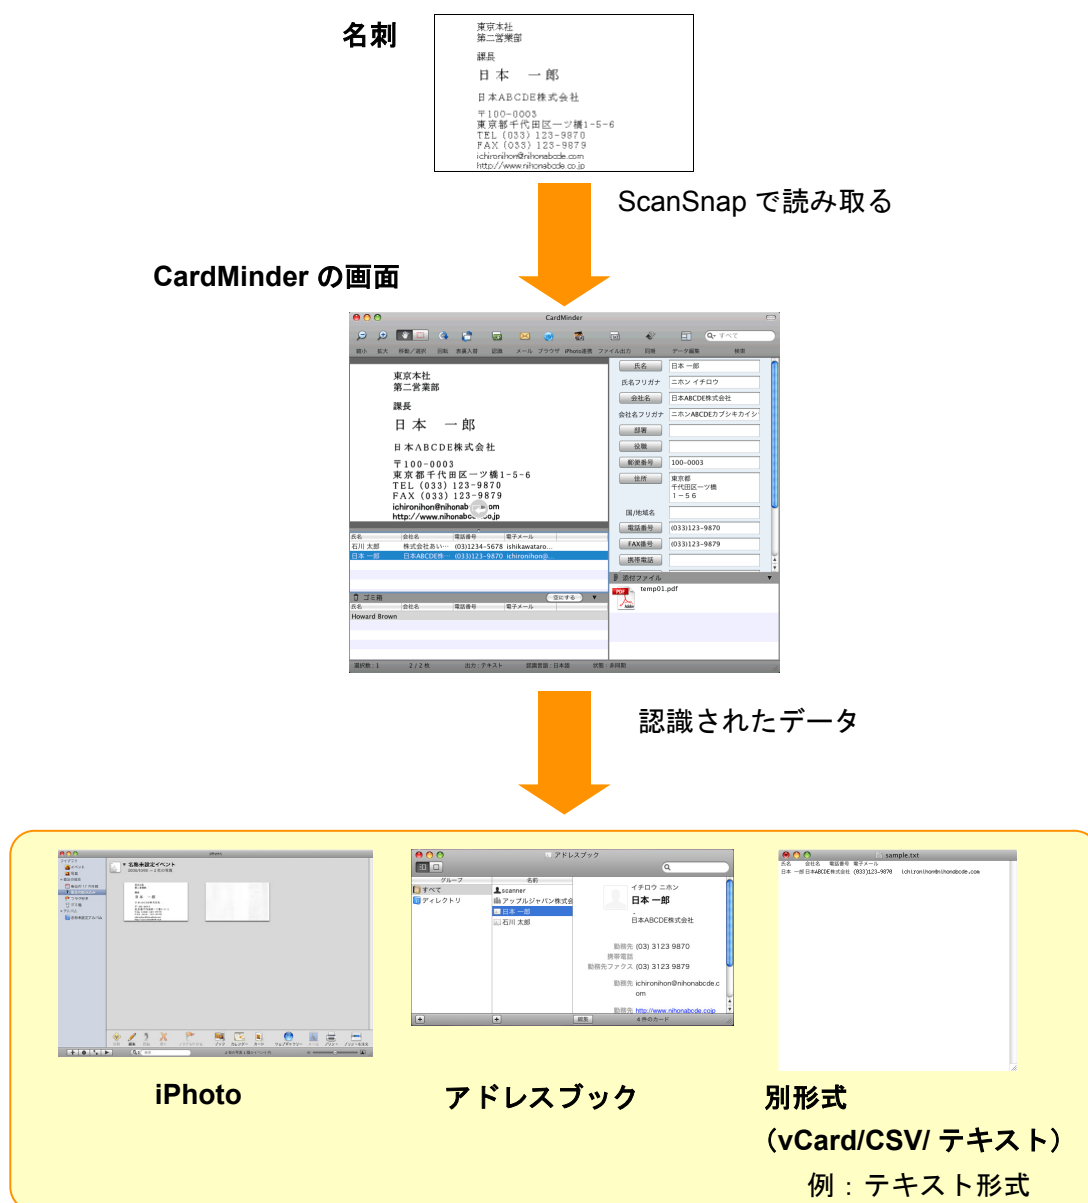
名刺

東京本社
第二営業部
課長
日本 一郎
日本ABCDE株式会社
〒100-0003
東京都千代田区一ツ橋1-5-6
TEL (033) 123-9870
FAX (033) 123-9879
ichironihon@nihonabcde.com
http://www.nihonabcde.co.jp

ScanSnap で読み取る

CardMinder の画面

CardMinder

東京本社
第二営業部
課長
日本 一郎
日本ABCDE株式会社
〒100-0003
東京都千代田区一ツ橋1-5-6
TEL (033) 123-9870
FAX (033) 123-9879
ichironihon@nihonab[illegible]om
http://www.nihonabc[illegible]o.jp

| 氏名 | 会社名 | 電話番号 | 電子メール |
|---|---|---|---|
| 石川 太郎 | 株式会社あい… | (03)1234-5678 | ishikawataro… |
| 日本 一郎 | 日本ABCDE株… | (033)123-9870 | ichironihon@… |

ゴミ箱
| 氏名 | 会社名 | 電話番号 | 電子メール |
|---|---|---|---|
| Howard Brown | | | |

氏名 日本 一郎
氏名フリガナ ニホン イチロウ
会社名 日本ABCDE株式会社
会社名フリガナ ニホンABCDEカブシキカイシ
部署
役職
郵便番号 100-0003
住所 東京都 千代田区一ツ橋 1-5-6
国/地域名
電話番号 (033)123-9870
FAX番号 (033)123-9879
携帯電話
添付ファイル
temp01.pdf

認識されたデータ

アドレスブック
イチロウ ニホン
日本 一郎
日本ABCDE株式会社
勤務先 (03) 3123 9870
携帯電話
勤務先ファクス (03) 3123 9879
勤務先 ichironihon@nihonabcde.com
勤務先 http://www.nihonabcde.co.jp

sample.txt
氏名 会社名 電話番号 電子メール
日本 一郎 日本ABCDE株式会社 (033)123-9870 ichironihon@nihonabcde.com

iPhoto

アドレスブック

別形式
（vCard/CSV/ テキスト）
例：テキスト形式